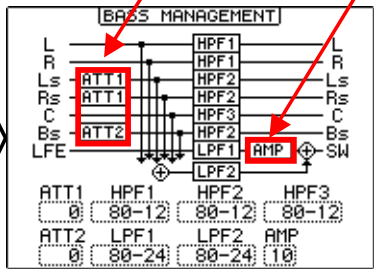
BASS MANAGEMENT

L
R
Ls
Rs
C
Bs
LFE

ATT1
ATT1
ATT2

HPF1
HPF1
HPF2
HPF2
HPF3
HPF2
LPF1

AMP

L
R
Ls
Rs
C
Bs
SW

| ATT1 | HPF1 | HPF2 | HPF3 |
|---|---|---|---|
| 0 | 80-12 | 80-12 | 80-12 |
| ATT2 | LPF1 | LPF2 | AMP |
| 0 | 80-24 | 80-24 | 10 |